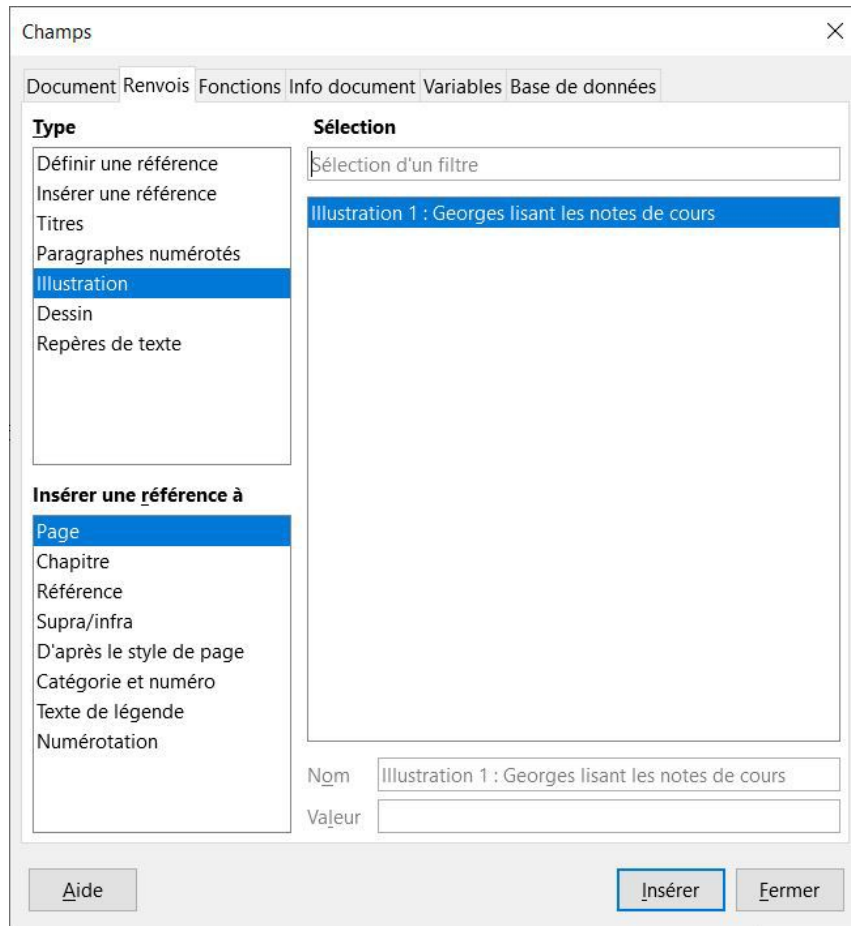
Champs

Document Renvois Fonctions Info document Variables Base de données

Type

Définir une référence
Insérer une référence
Titres
Paragraphes numérotés
Illustration
Dessin
Repères de texte

Insérer une référence à

Page
Chapitre
Référence
Supra/infra
D'après le style de page
Catégorie et numéro
Texte de légende
Numérotation

Sélection

Sélection d'un filtre

Illustration 1 : Georges lisant les notes de cours

Nom Illustration 1 : Georges lisant les notes de cours

Valeur

Aide

Insérer Fermer